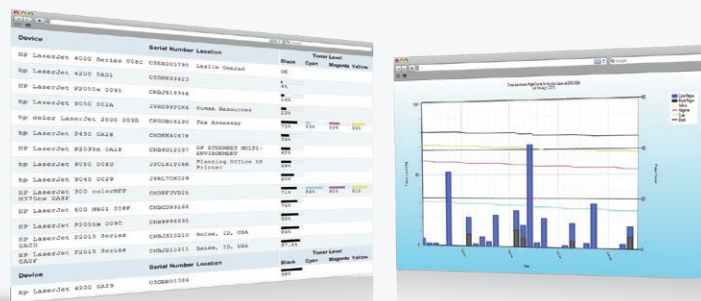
Device | Serial Number | Location | Toner Level
Black | Cyan | Magenta | Yellow

| Device | Serial Number | Location | Black | Cyan | Magenta | Yellow |
|---|---|---|---|---|---|---|
| HP LaserJet 4000 Series 0080 | CNXX0007795 | Leslie Gassad | OK | | | |
| HP LaserJet 4200 0A01 | USGNK93823 | | 4% | | | |
| HP LaserJet P2055n 00B0 | CNBJ014944 | | 14% | | | |
| HP LaserJet 9050 002A | JPRC99F0K0 | Human Resources | 23% | | | |
| hp color LaserJet 2600 005B | CNG0N06190 | Tax Assessor | 73% | 83% | 83% | 83% |
| HP LaserJet 2430 0A28 | CNGRK4C479 | | | | | |
| HP LaserJet P3005n 0A19 | CNDB812597 | HP ETHERNET MULTI-ENVIRONMENT | | | | |
| HP LaserJet 9050 002D | JPCL4L7J6K | Planning Office HP Printer | | | | |
| HP LaserJet 9040 002B | JPRL7DK0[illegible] | | | | | |
| HP LaserJet 300 colorMFP M375nw 0A8F | CNDSF3VB20 | | 71% | 84% | 86% | 81% |
| HP LaserJet 400 MNO1 00BF | CNBC093185 | | 76% | | | |
| HP LaserJet P2055n 009C | CNBSF96595 | | 80% | | | |
| HP LaserJet P2015 Series 0A00 | CNBJ510011 | Boise, ID, USA | 86% | | | |
| HP LaserJet P2015 Series 0A0F | CNBJS10311 | Boise, ID, USA | 87.45 | | | |

Device | Serial Number | Location | Toner Level

HP LaserJet 4200 0A29 | USGBR05324